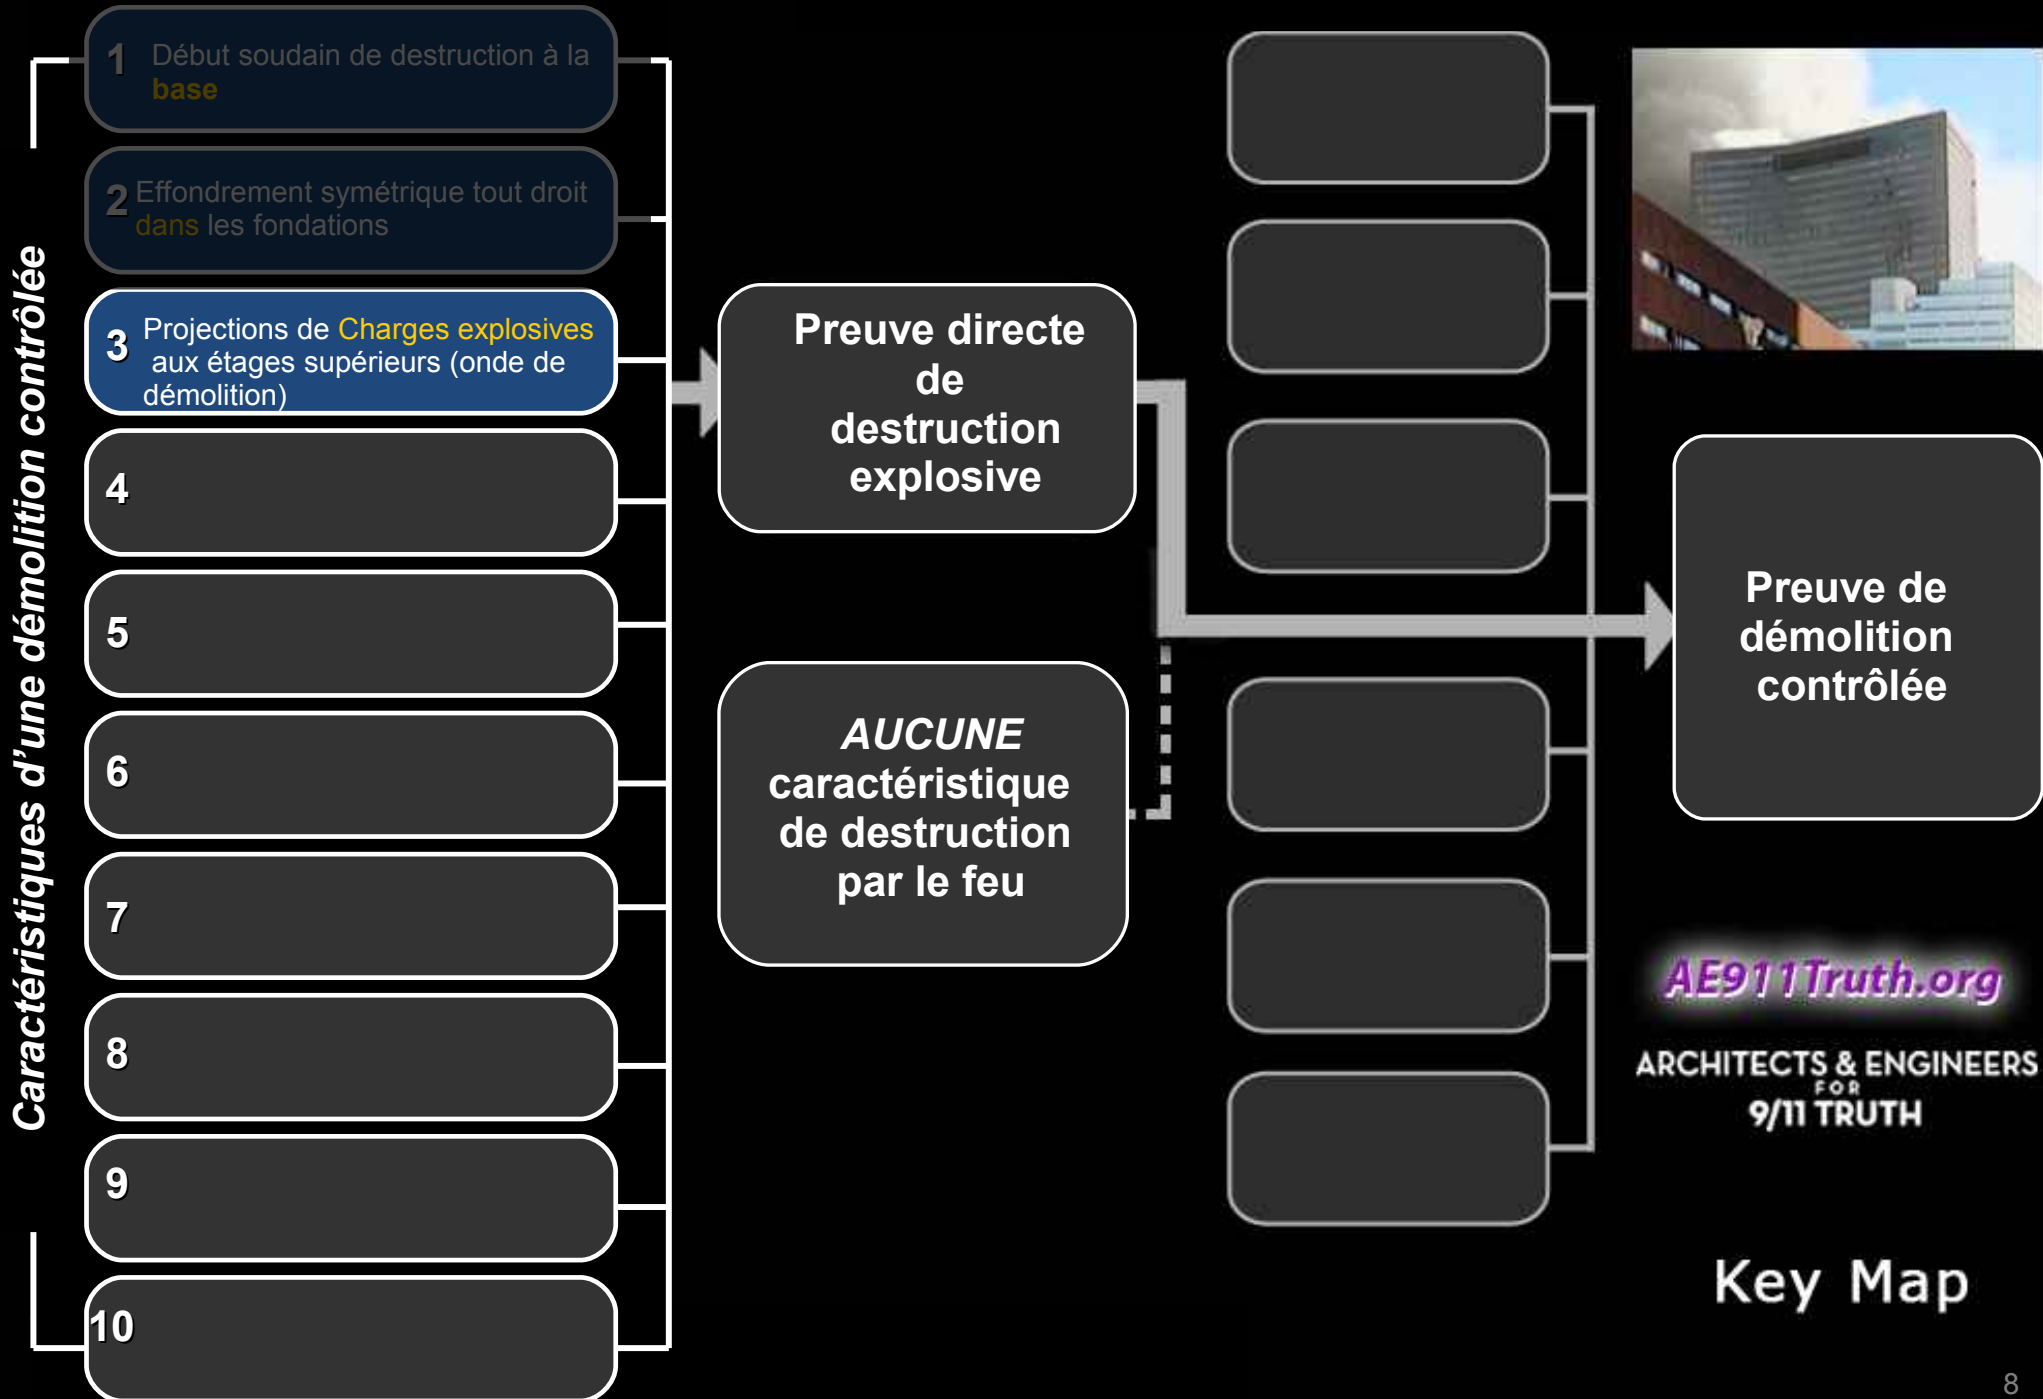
Caractéristiques d'une démolition contrôlée

1 Début soudain de destruction à la base

2 Effondrement symétrique tout droit dans les fondations

3 Projections de Charges explosives aux étages supérieurs (onde de démolition)

4

5

6

7

8

9

10

Preuve directe de destruction explosive

AUCUNE caractéristique de destruction par le feu

Preuve de démolition contrôlée

AE911Truth.org

ARCHITECTS & ENGINEERS FOR 9/11 TRUTH

Key Map

8